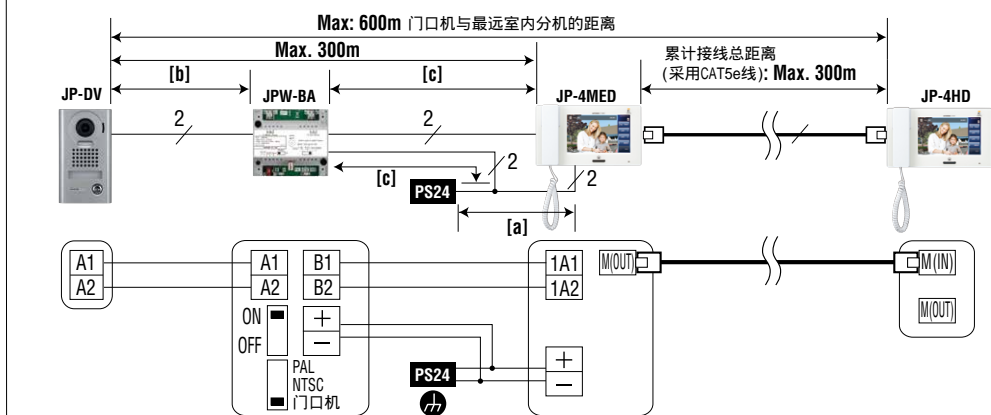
Max: 600m 门口机与最远室内分机的距离

Max. 300m

累计接线总距离 (采用CAT5e线): Max. 300m

[b]

[c]

JP-DV

JPW-BA

JP-4MED

JP-4HD

2

2

2

2

[c]

PS24

[a]

A1
A2

A1
A2

B1
B2

ON
OFF

+
−

PAL
NTSC
门口机

1A1
1A2

M(OUT)

+
−

PS24

M(IN)

M(OUT)